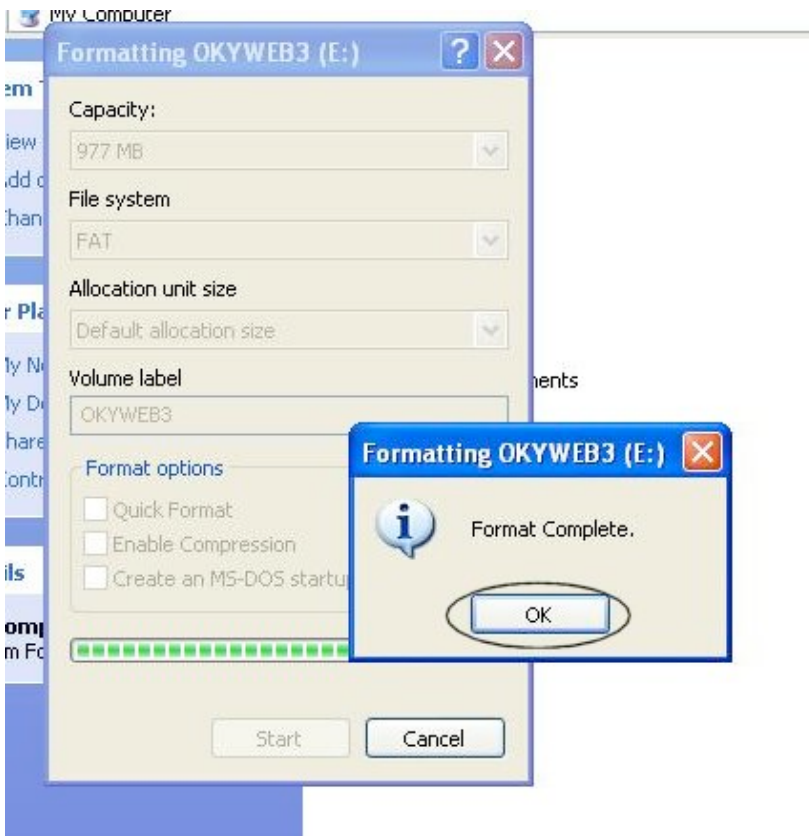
My Computer

em T
iew
dd
han

r Pl
ly N
ly D
hare
ontr

ils

omp
m Fo

Formatting OKYWEB3 (E:)

Capacity:
977 MB

File system
FAT

Allocation unit size
Default allocation size

Volume label
OKYWEB3

Format options
Quick Format
Enable Compression
Create an MS-DOS startu

Start
Cancel

nents

Formatting OKYWEB3 (E:)

Format Complete.

OK